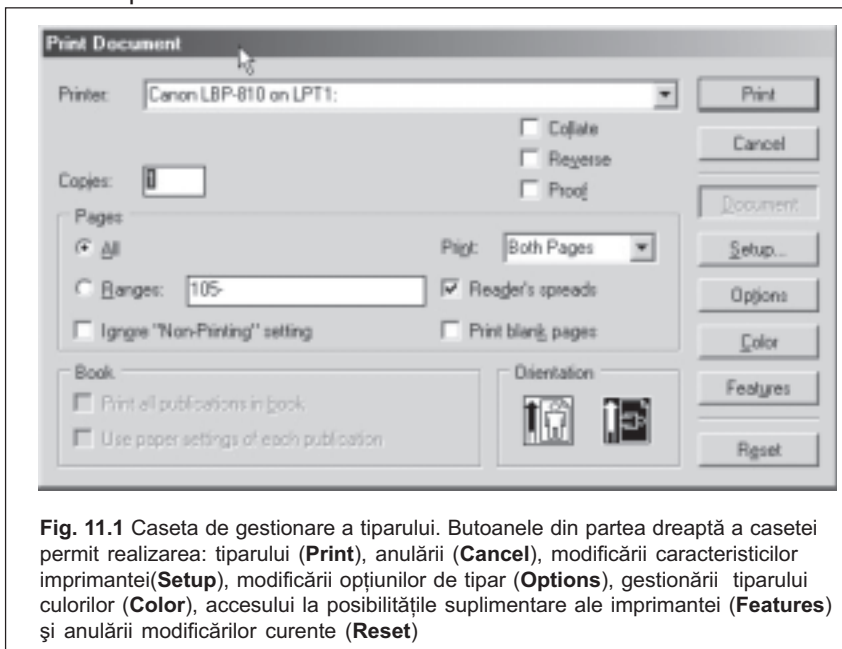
Print Document

Printer: Canon LBP-810 on LPT1:

Print

Collate

Reverse

Proof

Cancel

Copies: 1

Document

Pages

All

Ranges: 105-

Ignore "Non-Printing" setting

Print: Both Pages

Reader's spreads

Print blank pages

Setup...

Options

Color

Book

Print all publications in book

Use paper settings of each publication

Orientation

Features

Reset

**Fig. 11.1** Caseta de gestionare a tiparului. Butoanele din partea dreaptă a casetei permit realizarea: tiparului (**Print**), anulării (**Cancel**), modificării caracteristicilor imprimantei(**Setup**), modificării opţiunilor de tipar (**Options**), gestionării tiparului culorilor (**Color**), accesului la posibilităţile suplimentare ale imprimantei (**Features**) şi anulării modificărilor curente (**Reset**)